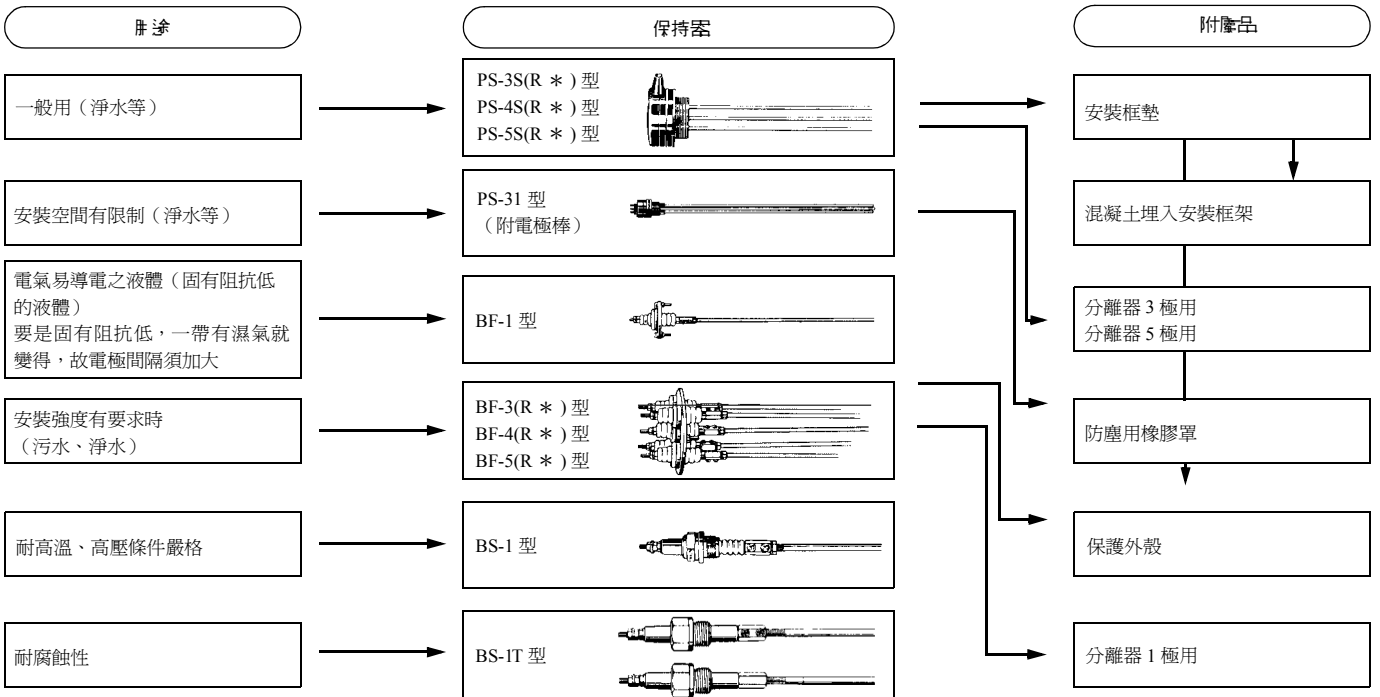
用途

保持器

附屬品

一般用（淨水等）

PS-3S(R ＊ ) 型
PS-4S(R ＊ ) 型
PS-5S(R ＊ ) 型

安裝框墊

安裝空間有限制（淨水等）

PS-31 型
（附電極棒）

混凝土埋入安裝框架

電氣易導電之液體（固有阻抗低的液體）
要是固有阻抗低，一帶有濕氣就變得，故電極間隔須加大

BF-1 型

分離器 3 極用
分離器 5 極用

安裝強度有要求時
（污水、淨水）

BF-3(R ＊ ) 型
BF-4(R ＊ ) 型
BF-5(R ＊ ) 型

防塵用橡膠罩

耐高溫、高壓條件嚴格

BS-1 型

保護外殼

耐腐蝕性

BS-1T 型

分離器 1 極用